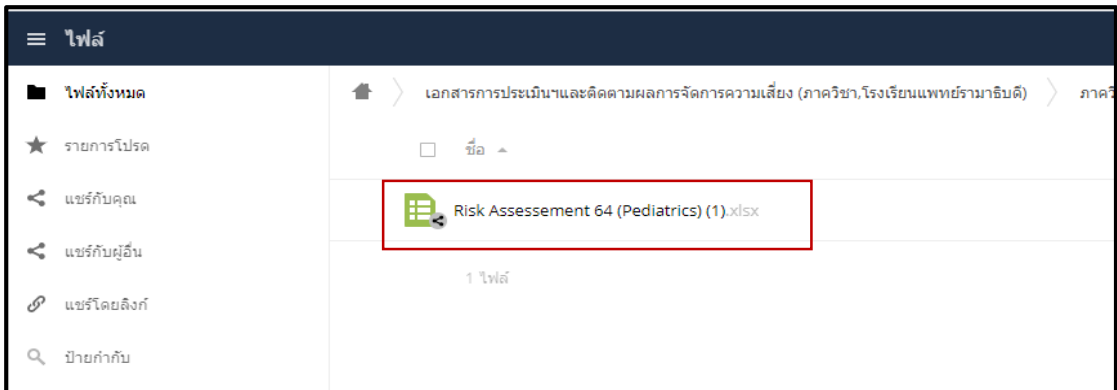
≡ ไฟล์

ไฟล์ทั้งหมด

รายการโปรด

แชร์กับคุณ

แชร์กับผู้อื่น

แชร์โดยลิงก์

ป้ายกำกับ

เอกสารการประเมินฯและติดตามผลการจัดการความเสี่ยง (ภาควิชา,โรงเรียนแพทย์รามาธิบดี) ภาควิ

ชื่อ

Risk Assessement 64 (Pediatrics) (1).xlsx

1 ไฟล์